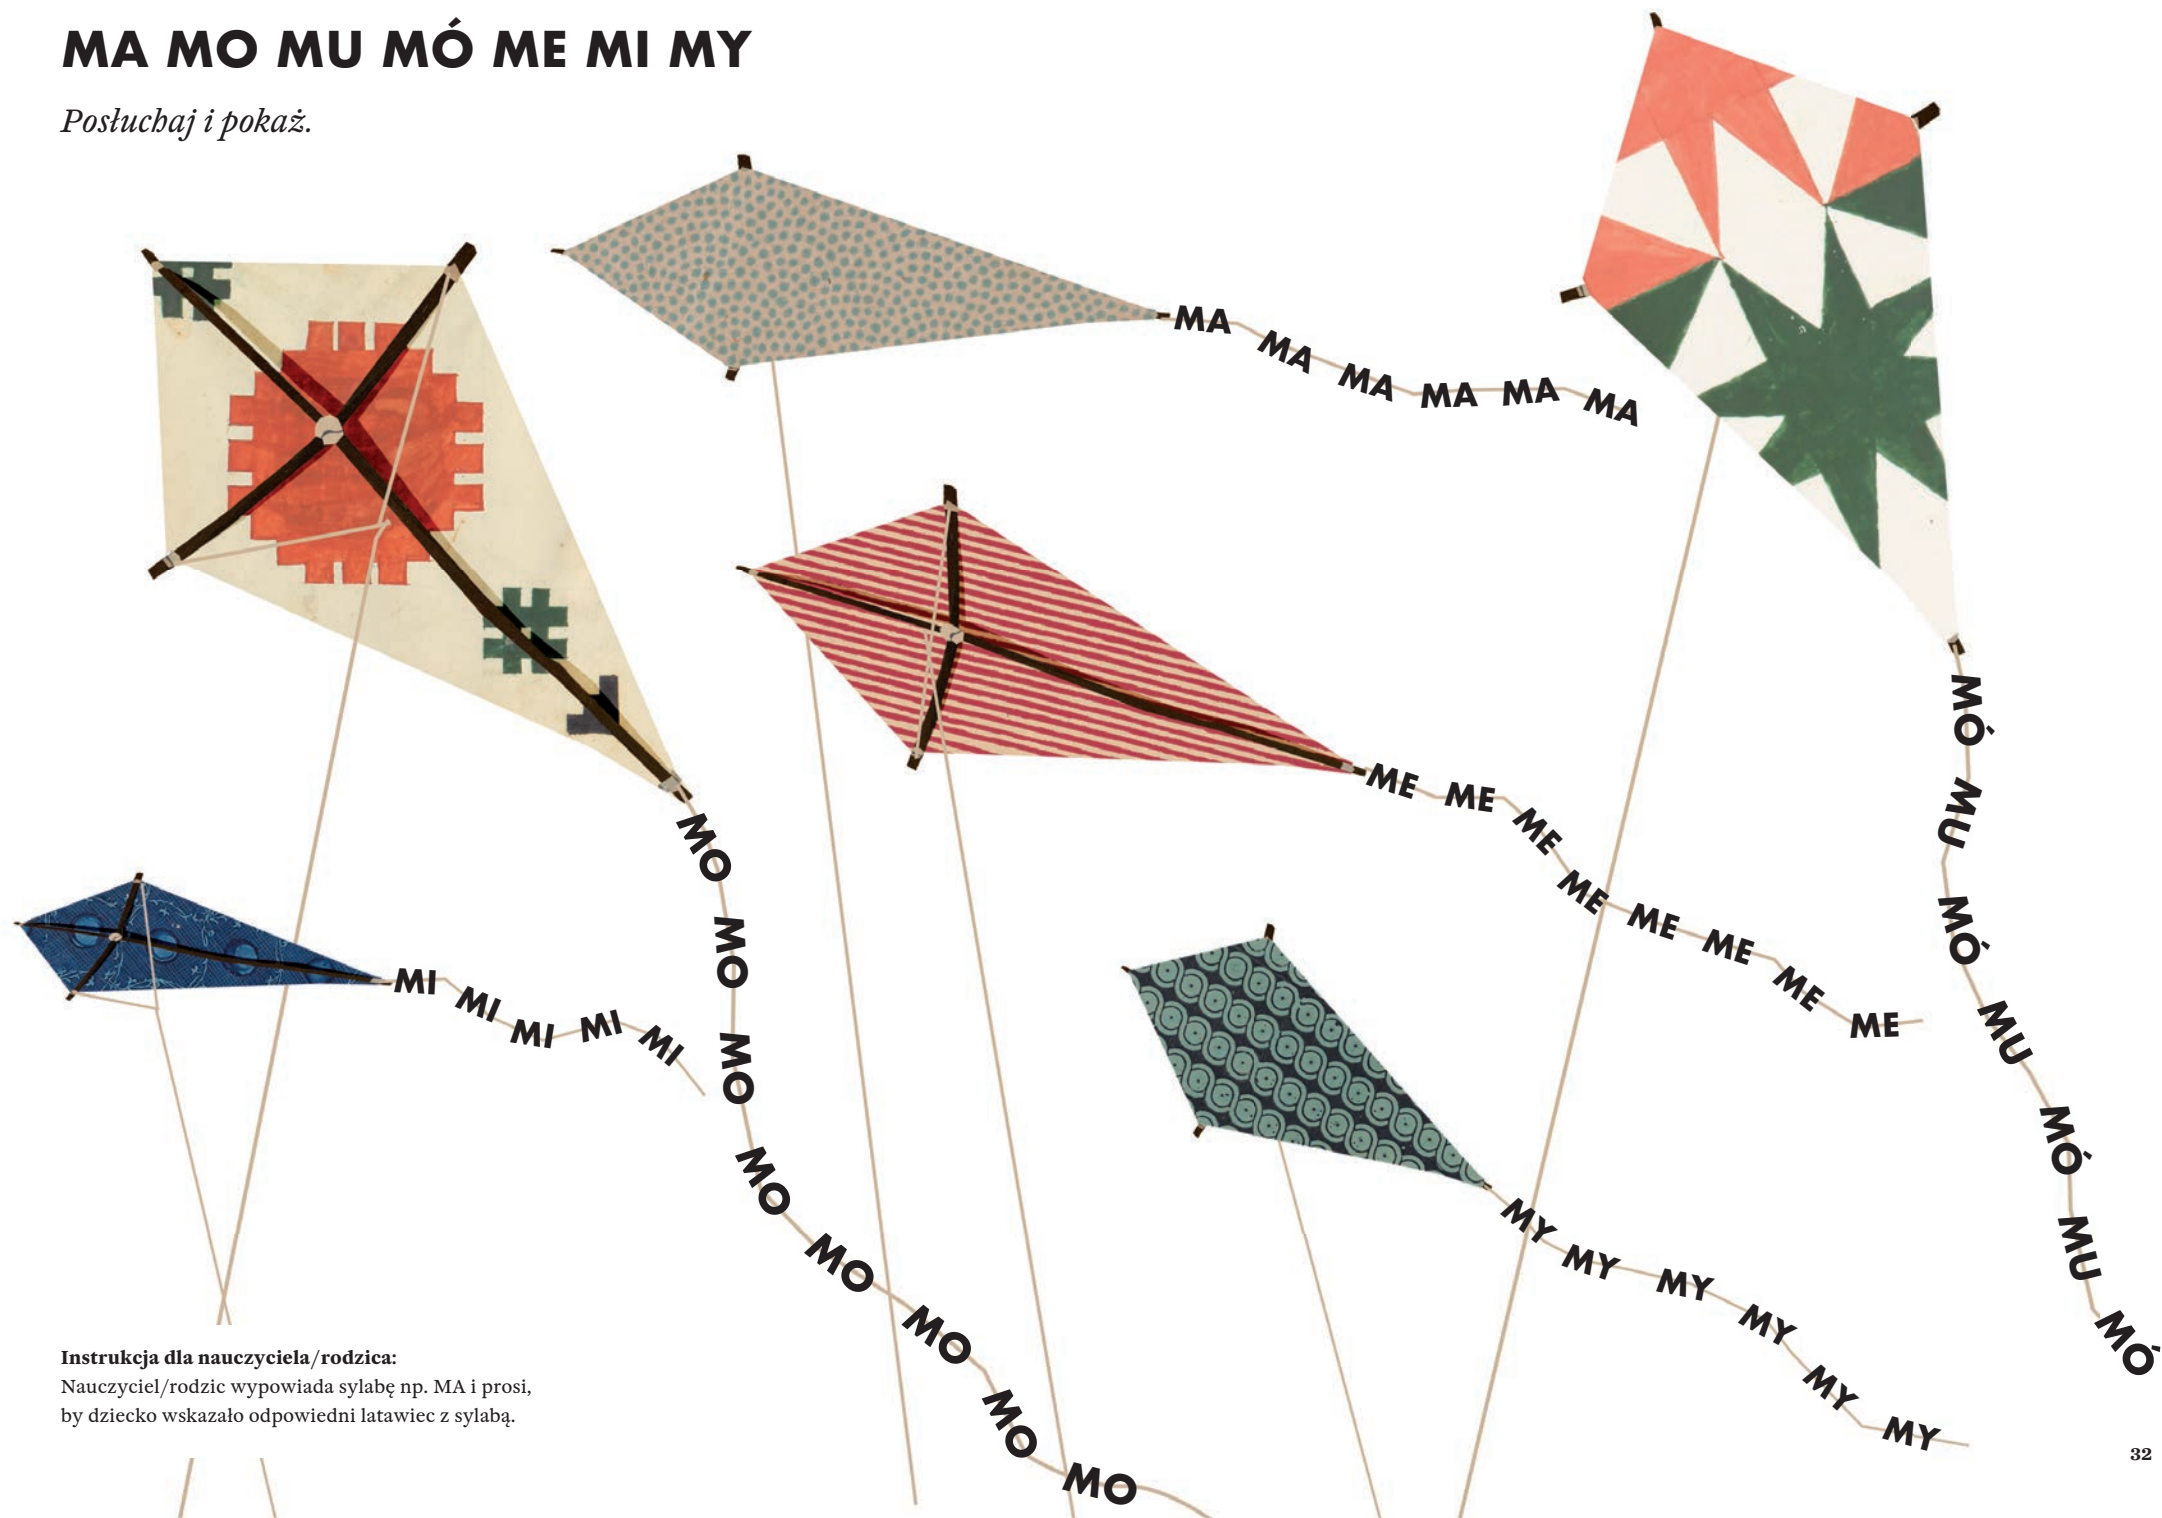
MA MO MU MÓ ME MI MY

*Posłuchaj i pokaż.*

MA MA MA MA MA MA

MÓ MU MÓ MU MÓ MU MÓ

MO MO MO MO MO MO MO MO

ME ME ME ME ME ME ME ME

MI MI MI MI MI

MY MY MY MY MY MY

**Instrukcja dla nauczyciela/rodzica:**
Nauczyciel/rodzic wypowiada sylabę np. MA i prosi, by dziecko wskazało odpowiedni latawiec z sylabą.

32